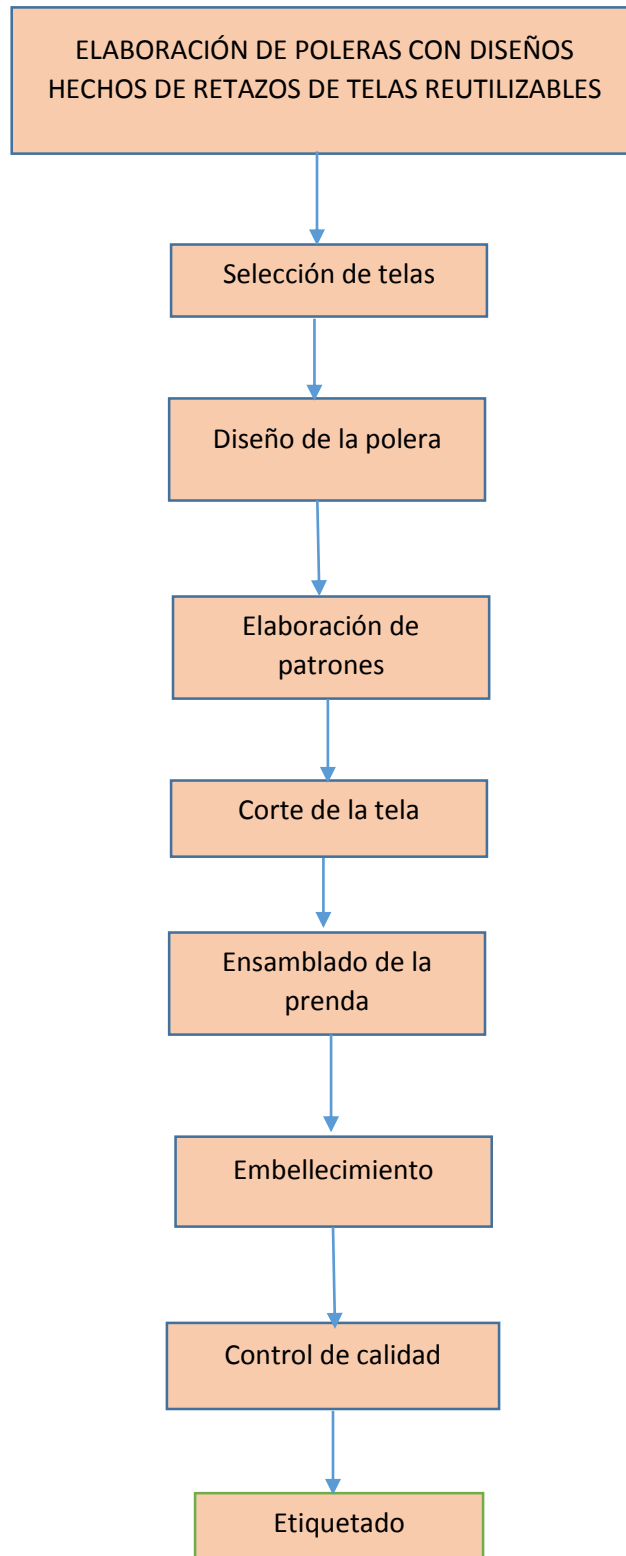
ELABORACIÓN DE POLERAS CON DISEÑOS HECHOS DE RETAZOS DE TELAS REUTILIZABLES

Selección de telas

Diseño de la polera

Elaboración de patrones

Corte de la tela

Ensamblado de la prenda

Embellecimiento

Control de calidad

Etiquetado